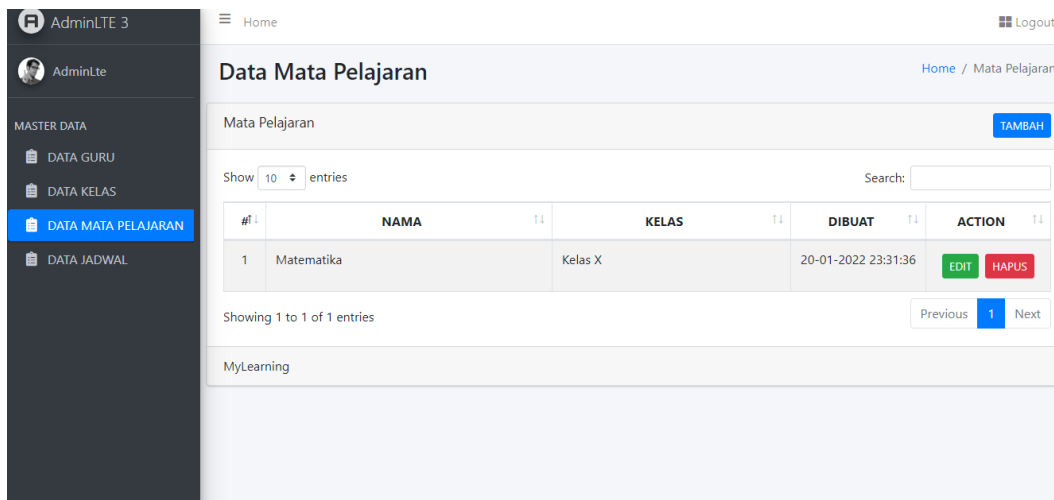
AdminLTE 3

AdminLte

MASTER DATA

DATA GURU

DATA KELAS

DATA MATA PELAJARAN

DATA JADWAL

Home

Logout

Data Mata Pelajaran

Home / Mata Pelajaran

Mata Pelajaran

TAMBAH

Show 10 entries

Search:

| # | NAMA | KELAS | DIBUAT | ACTION |
|---|---|---|---|---|
| 1 | Matematika | Kelas X | 20-01-2022 23:31:36 | EDIT HAPUS |

Showing 1 to 1 of 1 entries

Previous 1 Next

MyLearning